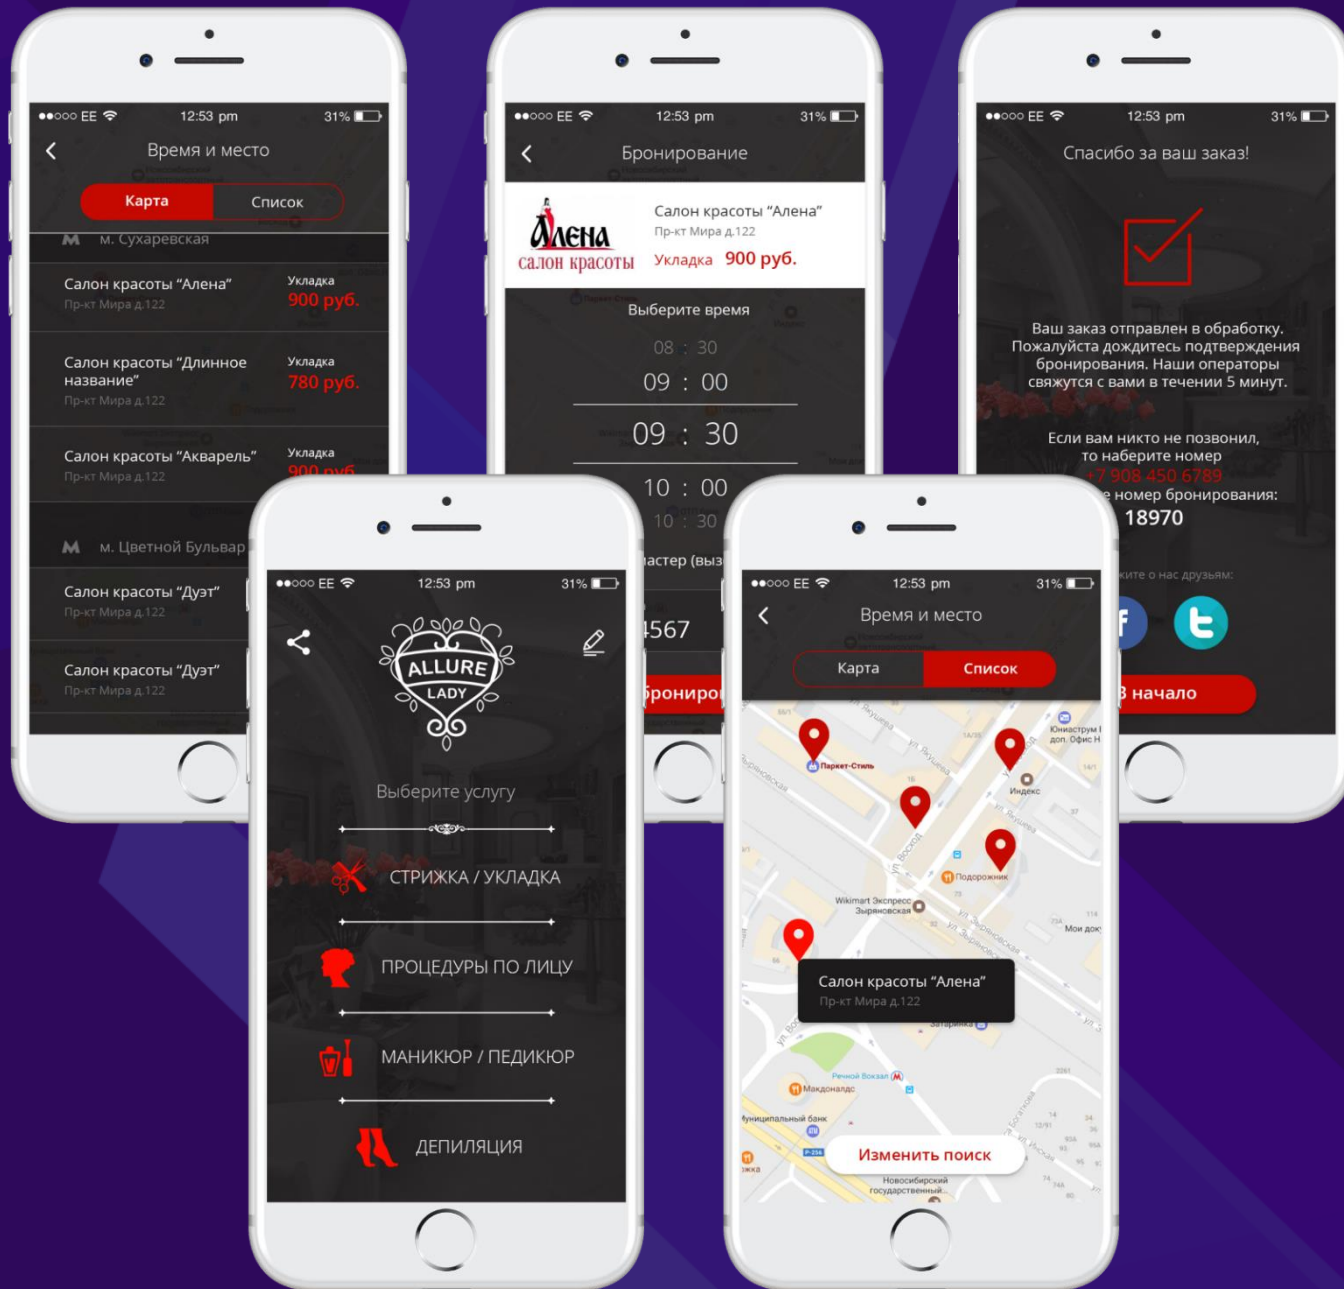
●●○○○ EE 12:53 pm 31%

Время и место

Карта | Список

м. Сухаревская

Салон красоты "Алена"
Пр-кт Мира д.122
Укладка
900 руб.

Салон красоты "Длинное название"
Пр-кт Мира д.122
Укладка
780 руб.

Салон красоты "Акварель"
Пр-кт Мира д.122
Укладка
900 руб.

м. Цветной Бульвар

Салон красоты "Дуэт"
Пр-кт Мира д.122

Салон красоты "Дуэт"
Пр-кт Мира д.122

●●○○○ EE 12:53 pm 31%

Бронирование

Алена
салон красоты

Салон красоты "Алена"
Пр-кт Мира д.122
Укладка 900 руб.

Выберите время

08 : 30
09 : 00
09 : 30
10 : 00
10 : 30

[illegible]астер (выз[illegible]

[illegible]567

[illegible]брониро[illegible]

●●○○○ EE 12:53 pm 31%

Спасибо за ваш заказ!

Ваш заказ отправлен в обработку. Пожалуйста дождитесь подтверждения бронирования. Наши операторы свяжутся с вами в течении 5 минут.

Если вам никто не позвонил, то наберите номер
+7 908 450 6789
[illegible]е номер бронирования:
18970

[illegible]ките о нас друзьям:

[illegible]В начало

●●○○○ EE 12:53 pm 31%

ALLURE
LADY

Выберите услугу

СТРИЖКА / УКЛАДКА

ПРОЦЕДУРЫ ПО ЛИЦУ

МАНИКЮР / ПЕДИКЮР

ДЕПИЛЯЦИЯ

●●○○○ EE 12:53 pm 31%

Время и место

Карта | Список

Паркет-Стиль
Индекс
Подорожник
Wikimart Экспресс Зыряновская
Мои док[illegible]
Юнаструм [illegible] доп. Офис Н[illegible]
ул. Восход
Затарин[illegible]
Речной Вокзал
Макдоналдс
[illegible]униципальный банк
Новосибирский государственный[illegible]

Салон красоты "Алена"
Пр-кт Мира д.122

Изменить поиск